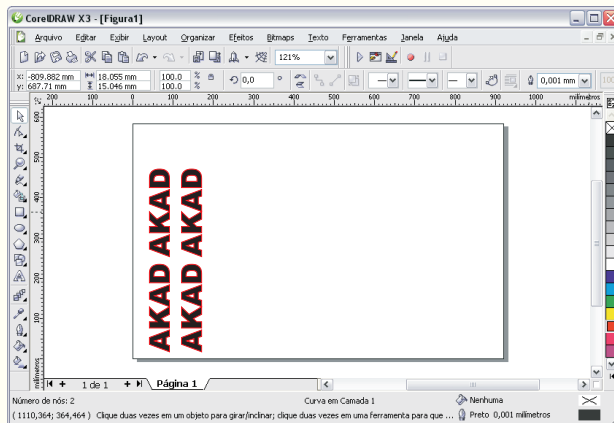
CorelDRAW X3 - [Figura1]

Arquivo Editar Exibir Layout Organizar Efeitos Bitmaps Texto Ferramentas Janela Ajuda

121%

x: -809,882 mm
y: 687,71 mm
18,055 mm
15,046 mm
100,0 %
100,0 %
0,0
0,001 mm

200 100 0 100 200 300 400 500 600 700 800 900 1000 milímetros

AKAD AKAD
AKAD AKAD

1 de 1
Página 1

Número de nós: 2
Curva em Camada 1
Nenhuma
( 1110,364; 364,464 ) Clique duas vezes em um objeto para girar/inclinar; clique duas vezes em uma ferramenta para que ...
Preto 0,001 milímetros